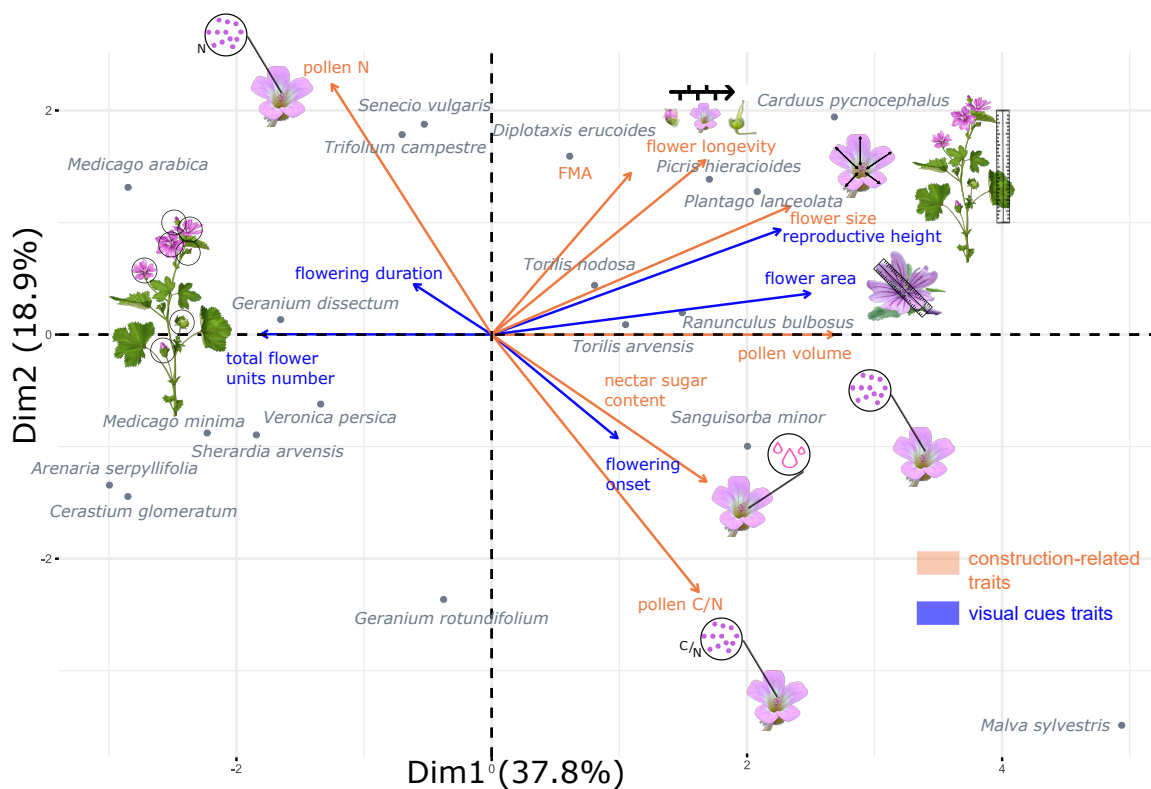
N
pollen N
Senecio vulgaris
Trifolium campestre
Diplotaxis erucoides
Carduus pycnocephalus
Medicago arabica
FMA
flower longevity
Picris hieracioides
Plantago lanceolata
flower size
reproductive height
Torilis nodosa
flowering duration
flower area
Geranium dissectum
Ranunculus bulbosus
Torilis arvensis
pollen volume
total flower units number
nectar sugar content
Veronica persica
Medicago minima
Sanguisorba minor
Sherardia arvensis
Arenaria serpyllifolia
flowering onset
Cerastium glomeratum
construction-related traits
visual cues traits
pollen C/N
Geranium rotundifolium
C/N
Malva sylvestris
Dim2 (18.9%)
Dim1 (37.8%)
2
0
-2
-2
0
2
4